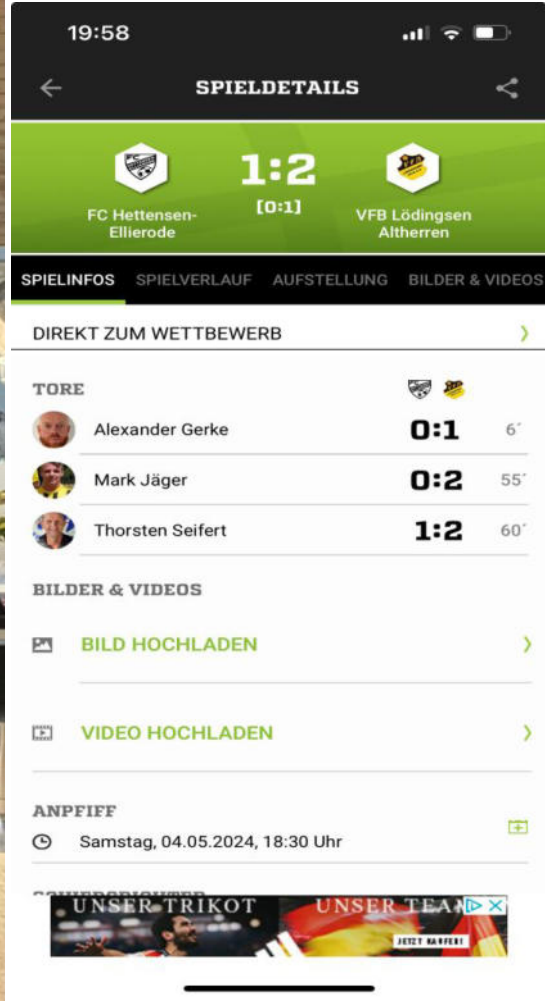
19:58

SPIELDETAILS

FC Hettensen-Ellierode

1:2

[0:1]

VFB Lödingsen Altherren

SPIELINFOS SPIELVERLAUF AUFSTELLUNG BILDER & VIDEOS

DIREKT ZUM WETTBEWERB

TORE

| | | |
|---|---|---|
| Alexander Gerke | 0:1 | 6´ |
| Mark Jäger | 0:2 | 55´ |
| Thorsten Seifert | 1:2 | 60´ |

BILDER & VIDEOS

BILD HOCHLADEN

VIDEO HOCHLADEN

ANPFIFF

Samstag, 04.05.2024, 18:30 Uhr

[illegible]

UNSER TRIKOT UNSER TEA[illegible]

JETZT KAUFEN!